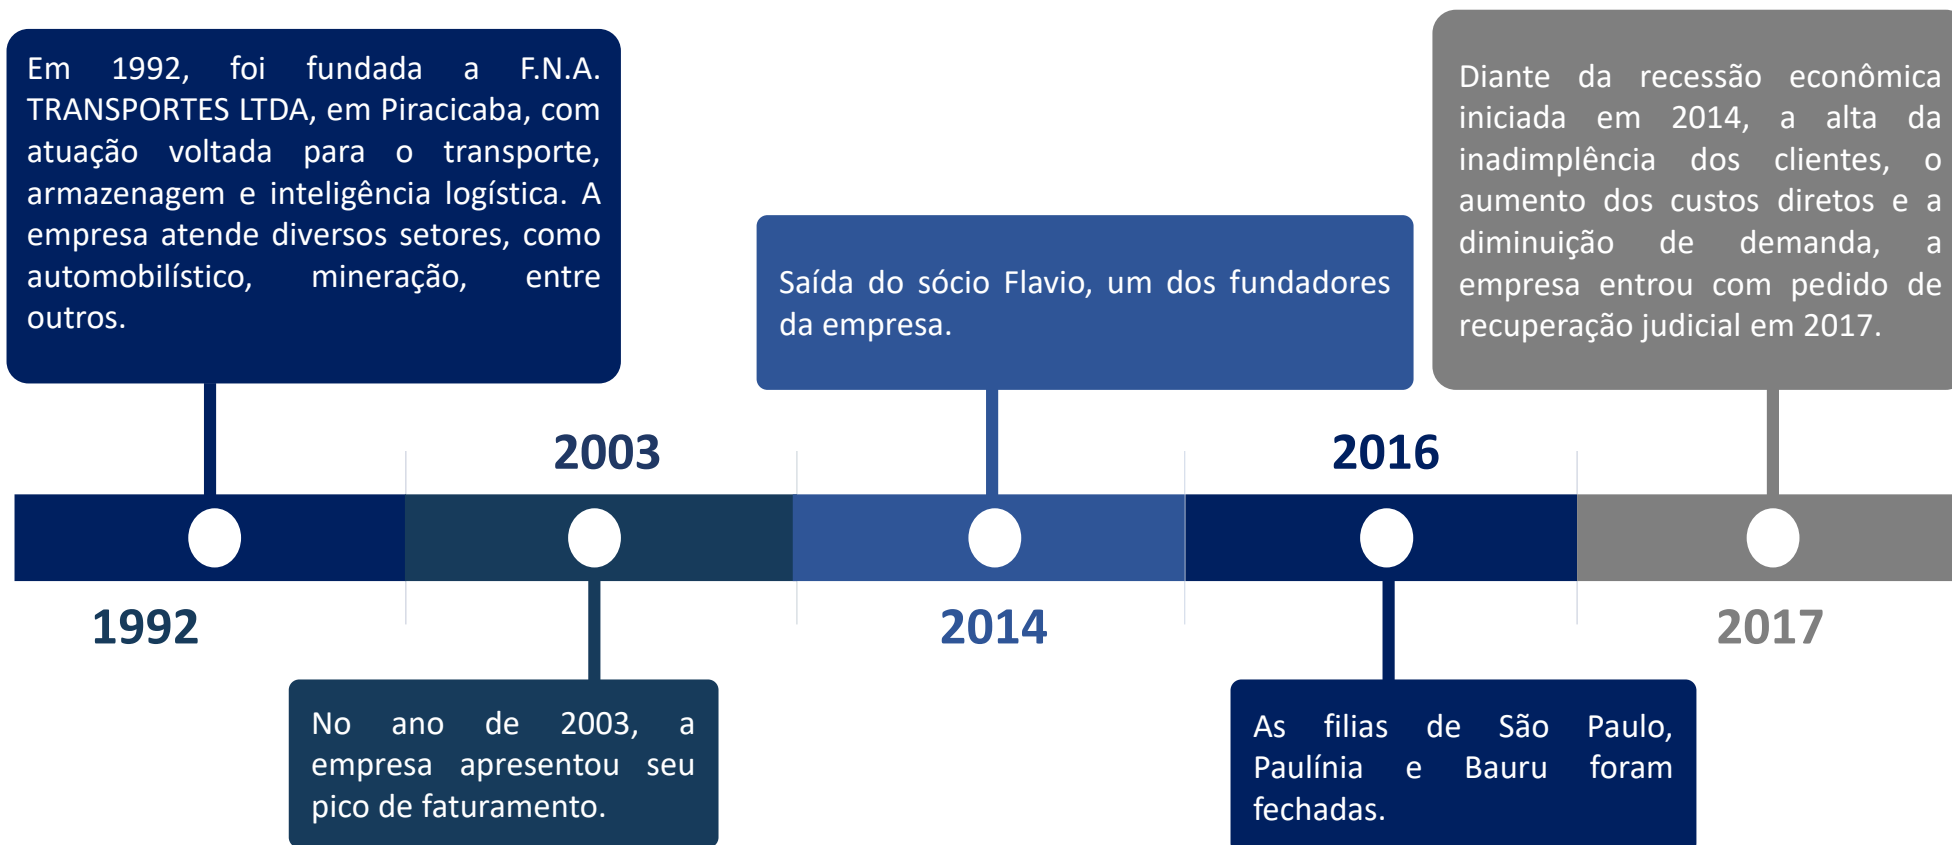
Em 1992, foi fundada a F.N.A. TRANSPORTES LTDA, em Piracicaba, com atuação voltada para o transporte, armazenagem e inteligência logística. A empresa atende diversos setores, como automobilístico, mineração, entre outros.

Saída do sócio Flavio, um dos fundadores da empresa.

Diante da recessão econômica iniciada em 2014, a alta da inadimplência dos clientes, o aumento dos custos diretos e a diminuição de demanda, a empresa entrou com pedido de recuperação judicial em 2017.

2003

2016

1992

2014

2017

No ano de 2003, a empresa apresentou seu pico de faturamento.

As filias de São Paulo, Paulínia e Bauru foram fechadas.